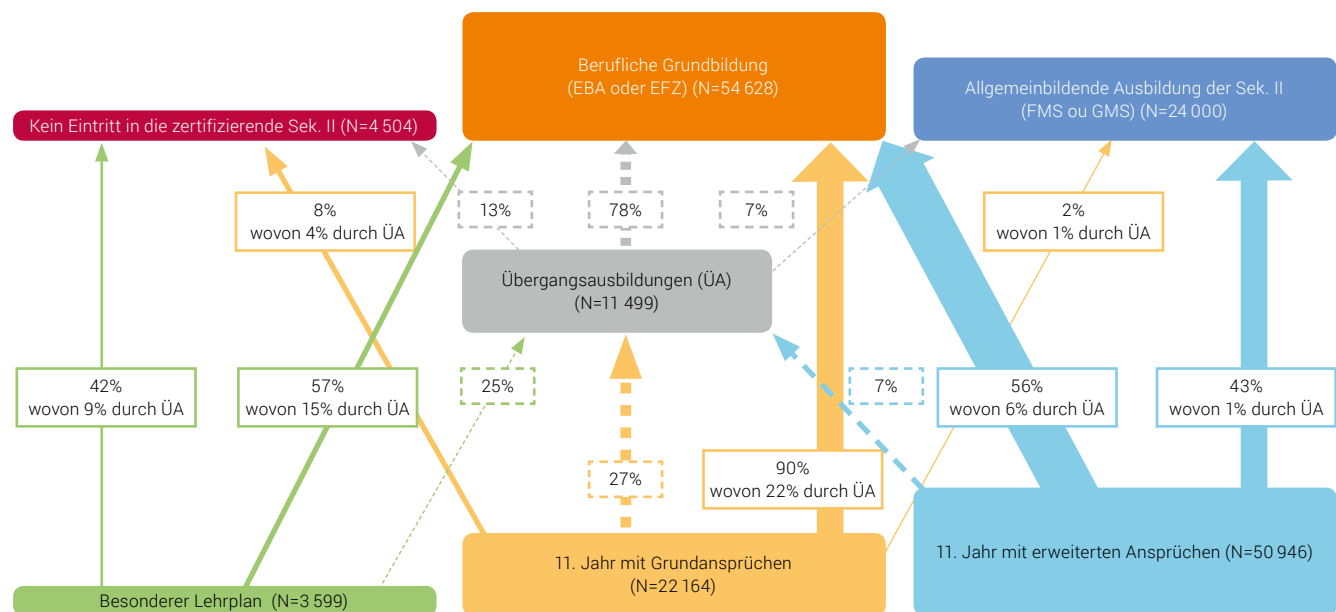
Berufliche Grundbildung
(EBA oder EFZ) (N=54 628)

Allgemeinbildende Ausbildung der Sek. II
(FMS ou GMS) (N=24 000)

Kein Eintritt in die zertifizierende Sek. II (N=4 504)

8%
wovon 4% durch ÜA

13%

78%

7%

2%
wovon 1% durch ÜA

Übergangsausbildungen (ÜA)
(N=11 499)

42%
wovon 9% durch ÜA

57%
wovon 15% durch ÜA

25%

7%

56%
wovon 6% durch ÜA

43%
wovon 1% durch ÜA

27%

90%
wovon 22% durch ÜA

11. Jahr mit erweiterten Ansprüchen (N=50 946)

11. Jahr mit Grundansprüchen
(N=22 164)

Besonderer Lehrplan (N=3 599)